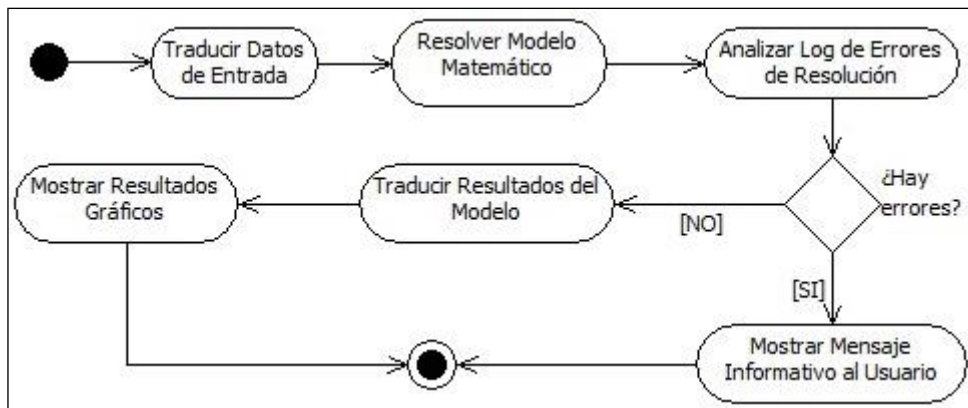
Traducir Datos de Entrada

Resolver Modelo Matemático

Analizar Log de Errores de Resolución

¿Hay errores?

[NO]

Traducir Resultados del Modelo

Mostrar Resultados Gráficos

[SI]

Mostrar Mensaje Informativo al Usuario